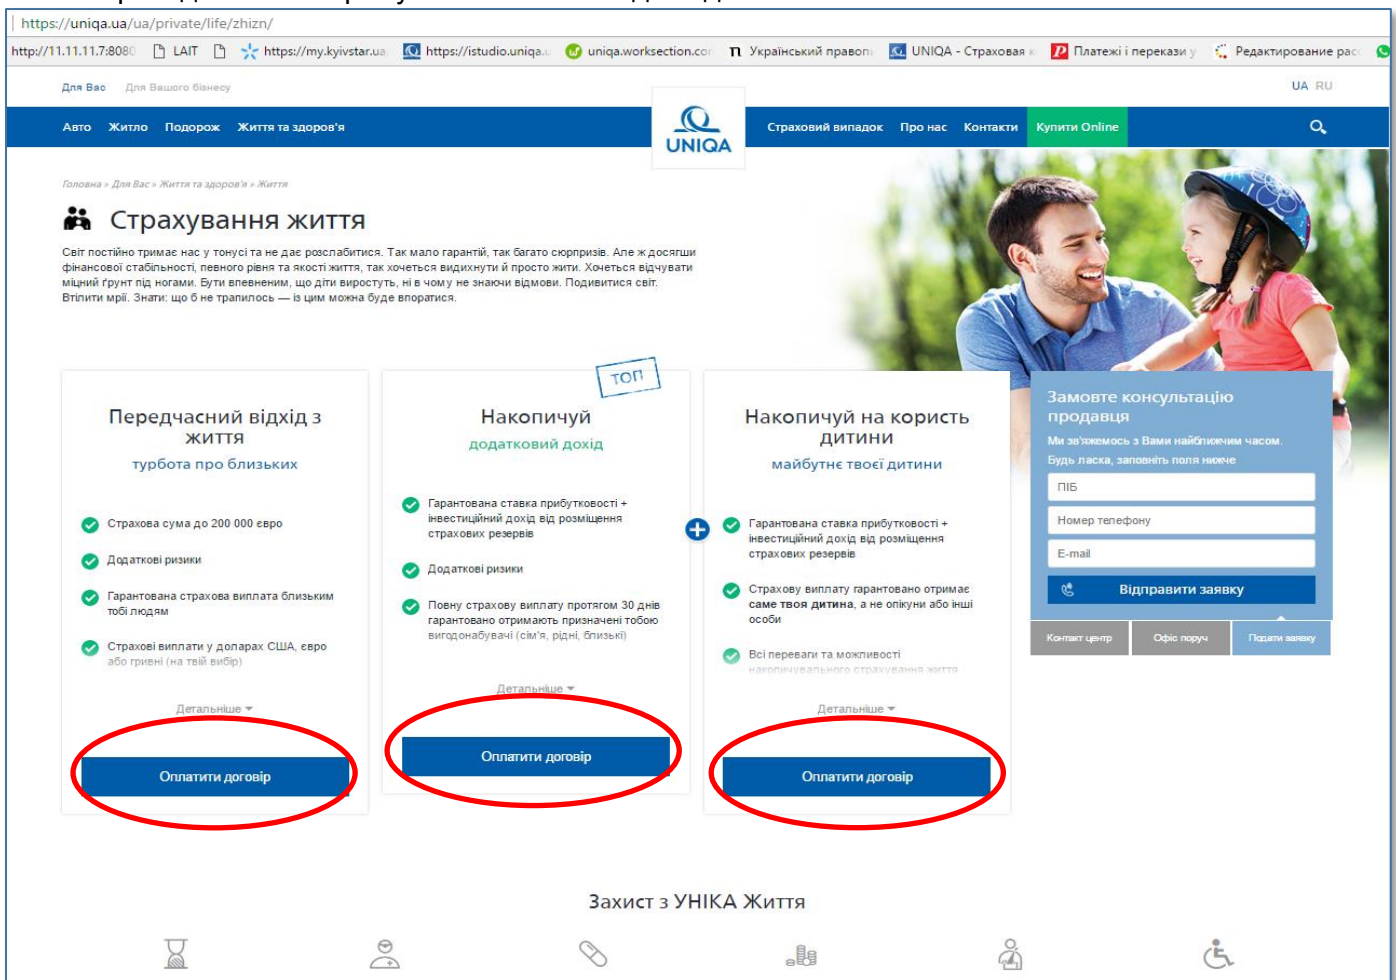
https://uniqa.ua/ua/private/life/zhizn/

http://11.11.11.7:8080 LAIT https://my.kyivstar.ua https://istudio.uniqa. uniqa.worksection.co Український правоп UNIQA - Страховая к Платежі і перекази у Редактирование рас

Для Вас Для Вашого бізнесу UA RU

Авто Житло Подорож Життя та здоров'я UNIQA Страховий випадок Про нас Контакти Купити Online

Головна » Для Вас » Життя та здоров'я » Життя

Страхування життя

Світ постійно тримає нас у тонусі та не дає розслабитися. Так мало гарантій, так багато сюрпризів. Але ж досягши фінансової стабільності, певного рівня та якості життя, так хочеться видихнути й просто жити. Хочеться відчувати міцний ґрунт під ногами. Бути впевненим, що діти виростуть, ні в чому не знаючи відмови. Подивитися світ. Втілити мрії. Знати: що б не трапилось — із цим можна буде впоратися.

Передчасний відхід з життя
турбота про близьких

Страхова сума до 200 000 євро

Додаткові ризики

Гарантована страхова виплата близьким тобі людям

Страхові виплати у доларах США, євро або гривні (на твій вибір)

Детальніше

Оплатити договір

ТОП

Накопичуй
додатковий дохід

Гарантована ставка прибутковості + інвестиційний дохід від розміщення страхових резервів

Додаткові ризики

Повну страхову виплату протягом 30 днів гарантовано отримають призначені тобою вигодонабувачі (сім'я, рідні, близькі)

Детальніше

Оплатити договір

Накопичуй на користь дитини
майбутнє твоєї дитини

Гарантована ставка прибутковості + інвестиційний дохід від розміщення страхових резервів

Страхову виплату гарантовано отримає саме твоя дитина, а не опікуни або інші особи

Всі переваги та можливості накопичувального страхування життя

Детальніше

Оплатити договір

Замовте консультацію продавця
Ми зв'яжемось з Вами найближчим часом.
Будь ласка, заповніть поля нижче

ПІБ
Номер телефону
E-mail
Відправити заявку

Контакт центр Офіс поруч Подати заявку

Захист з УНІКА Життя